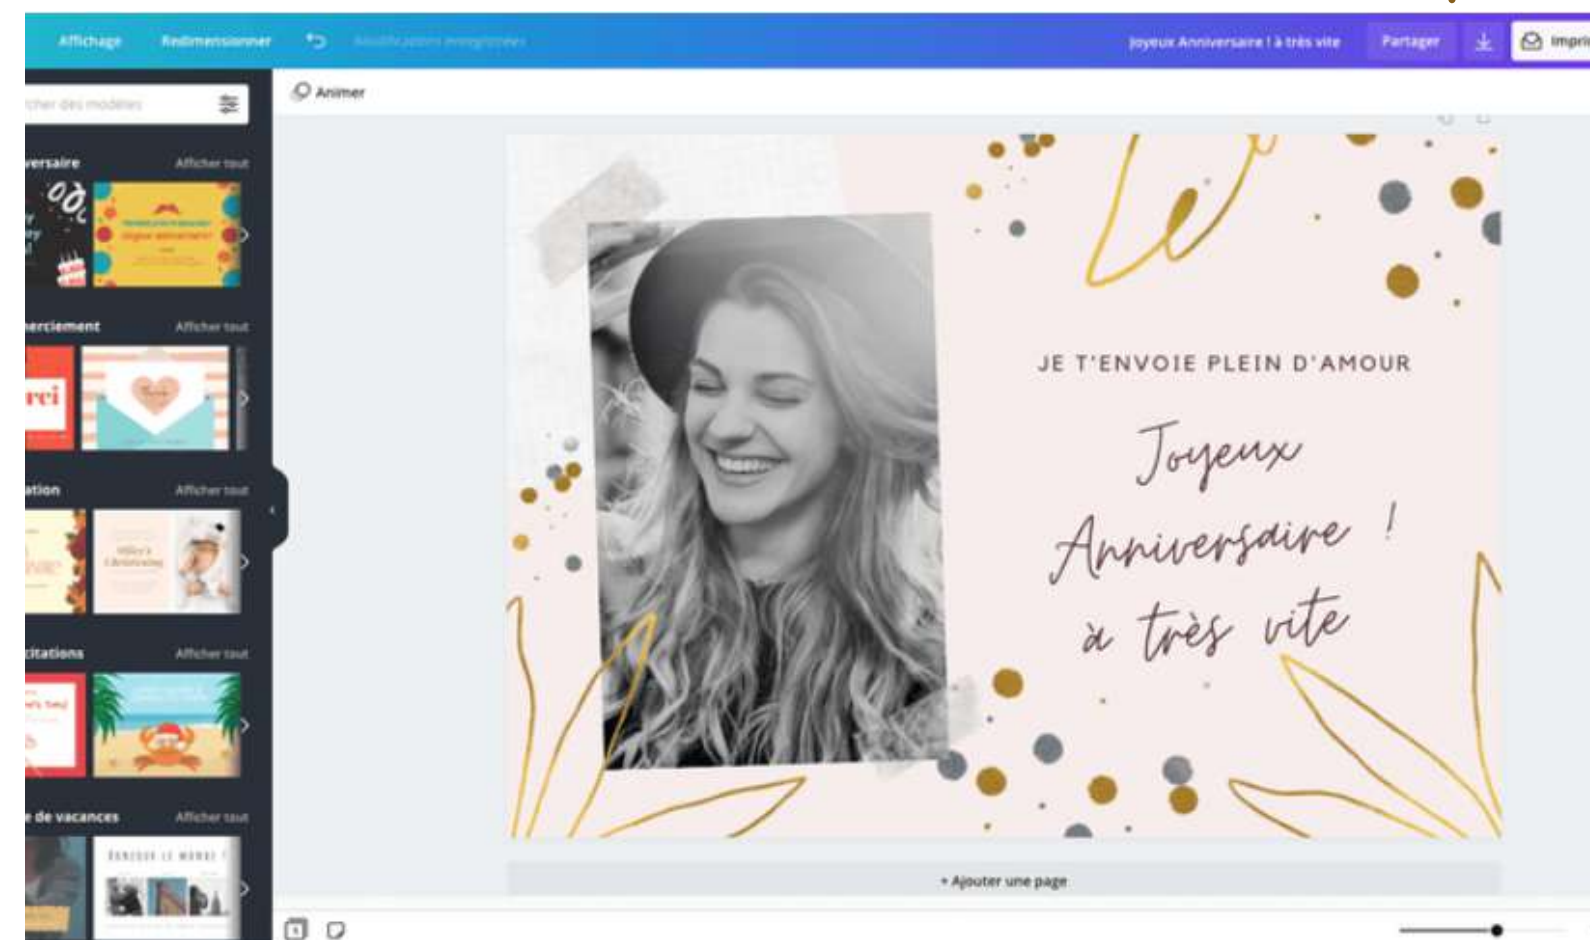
Affichage Redimensionner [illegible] Joyeux Anniversaire ! à très vite Partager Impri

Animer

rcher des modèles

versaire Afficher tout

nerciement Afficher tout

rci

ation Afficher tout

citations Afficher tout

e de vacances Afficher tout

JE T'ENVOIE PLEIN D'AMOUR

Joyeux Anniversaire ! à très vite

+ Ajouter une page